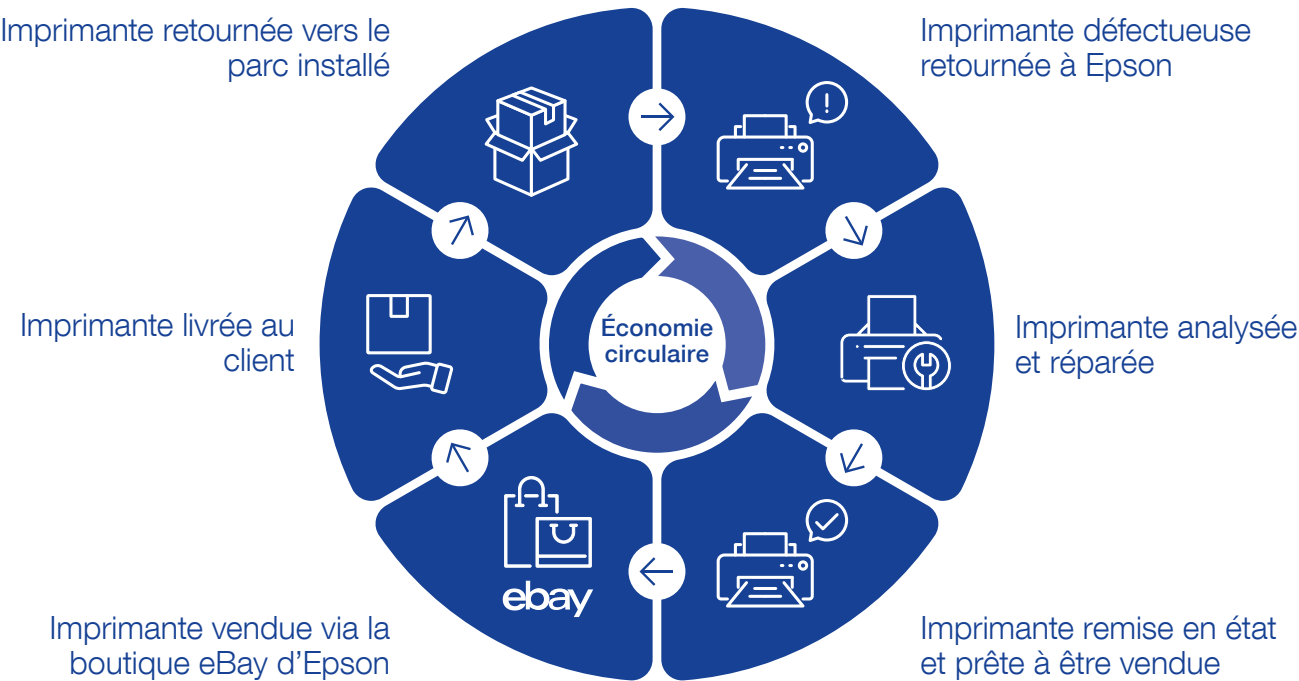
Imprimante retournée vers le parc installé

Imprimante défectueuse retournée à Epson

Économie circulaire

Imprimante livrée au client

Imprimante analysée et réparée

ebay

Imprimante vendue via la boutique eBay d'Epson

Imprimante remise en état et prête à être vendue